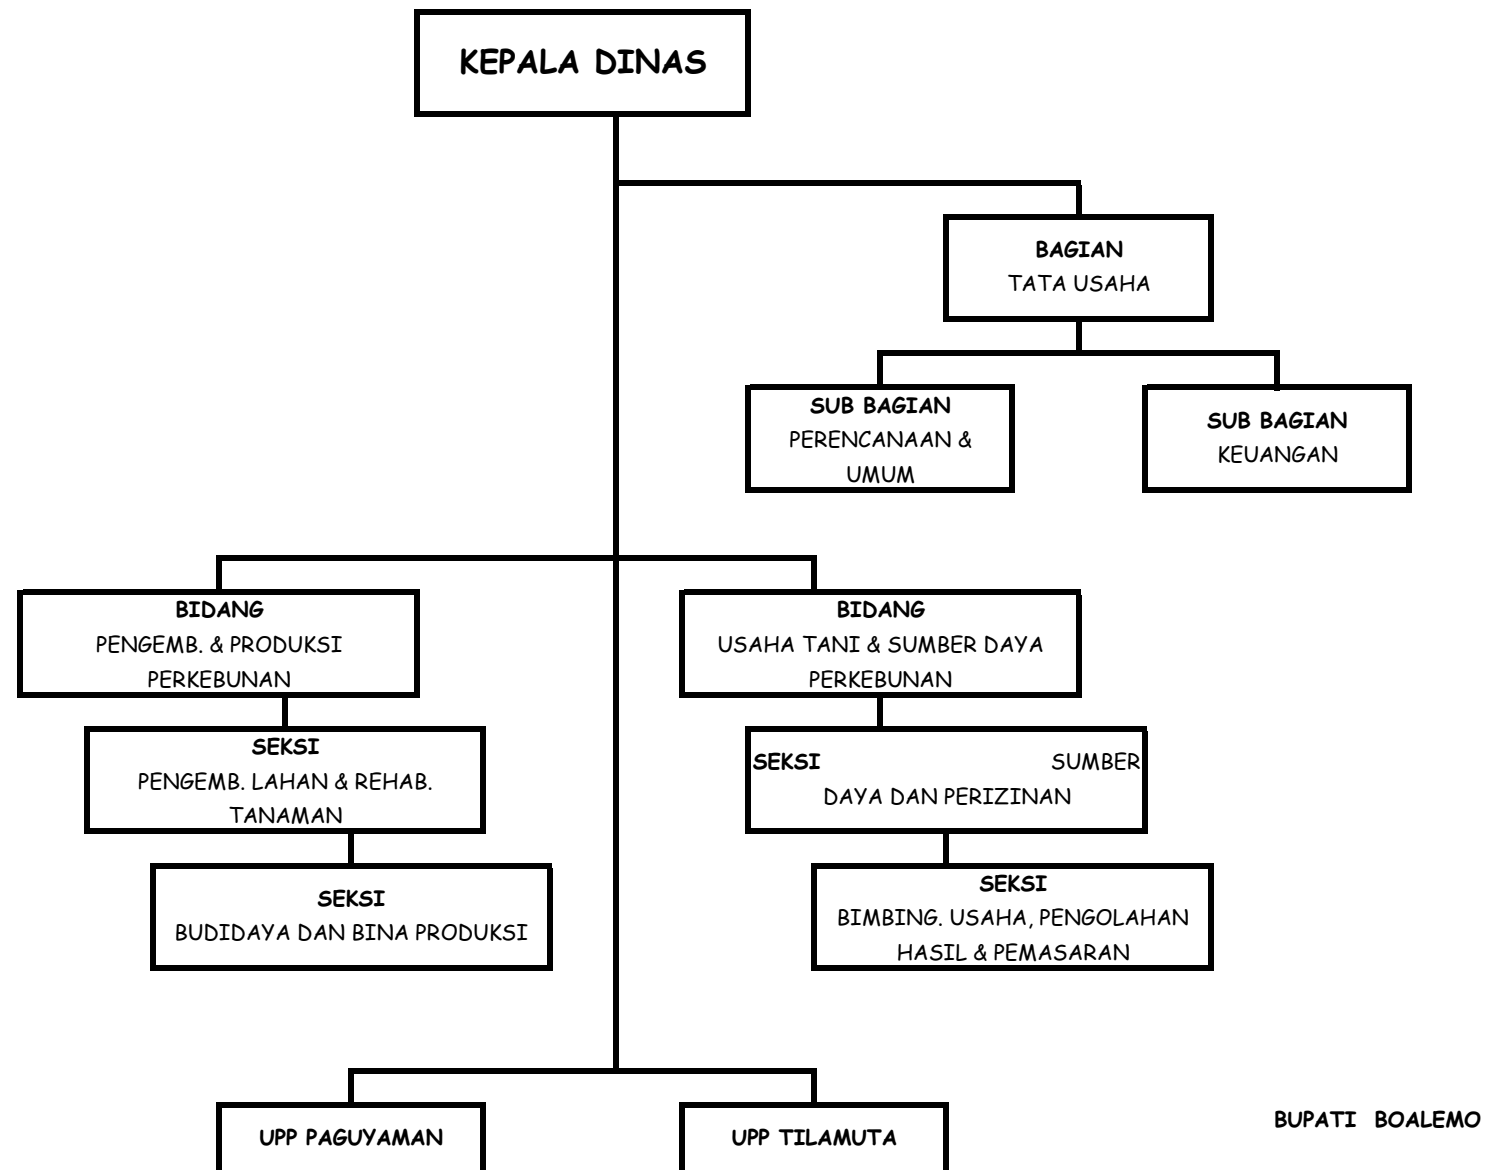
KEPALA DINAS

BAGIAN
TATA USAHA

SUB BAGIAN
PERENCANAAN & UMUM

SUB BAGIAN
KEUANGAN

BIDANG
PENGEMB. & PRODUKSI PERKEBUNAN

SEKSI
PENGEMB. LAHAN & REHAB. TANAMAN

SEKSI
BUDIDAYA DAN BINA PRODUKSI

BIDANG
USAHA TANI & SUMBER DAYA PERKEBUNAN

SEKSI SUMBER DAYA DAN PERIZINAN

SEKSI
BIMBING. USAHA, PENGOLAHAN HASIL & PEMASARAN

UPP PAGUYAMAN

UPP TILAMUTA

BUPATI BOALEMO